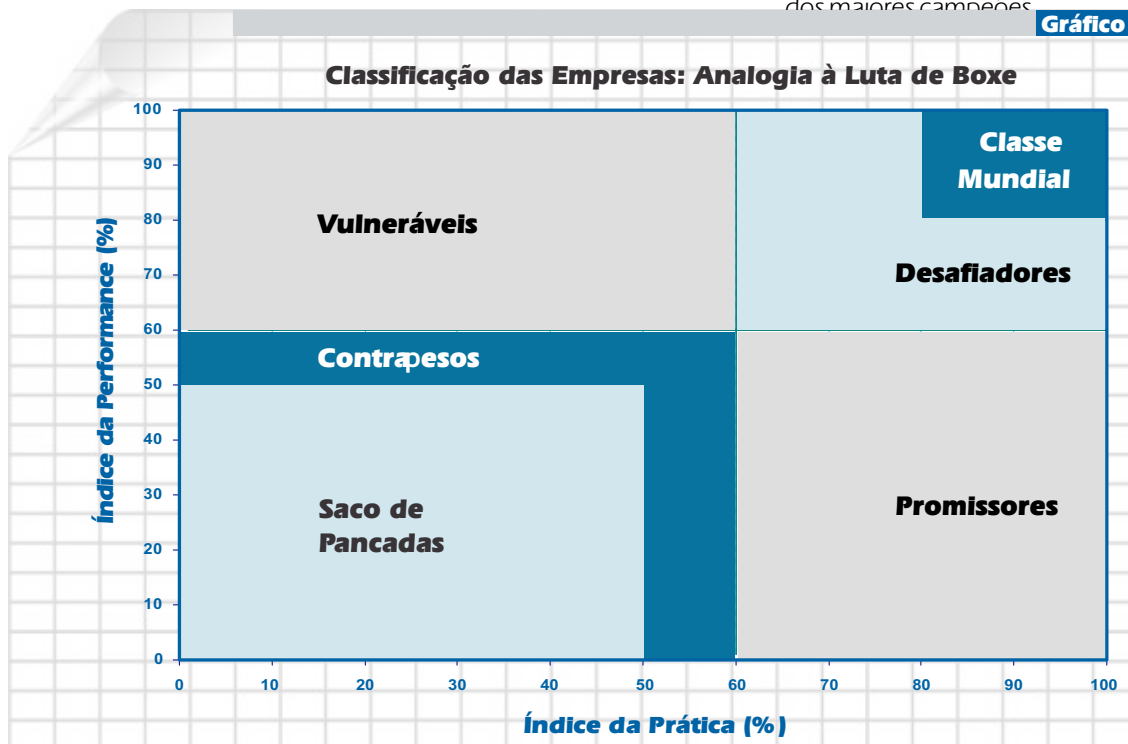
dos maiores campeões

Gráfico

Classificação das Empresas: Analogia à Luta de Boxe

100
90
80
70
60
50
40
30
20
10
0

Índice da Performance (%)

Vulneráveis

Classe Mundial

Desafiadores

Contrapesos

Saco de Pancadas

Promissores

0 10 20 30 40 50 60 70 80 90 100

Índice da Prática (%)